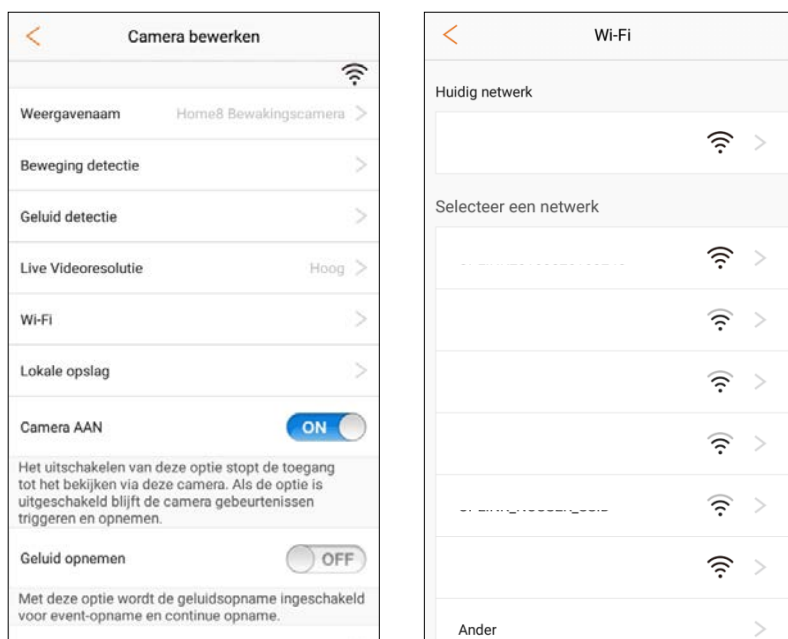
Camera bewerken

Weergavenaam Home8 Bewakingscamera

Beweging detectie

Geluid detectie

Live Videoresolutie Hoog

Wi-Fi

Lokale opslag

Camera AAN ON

Het uitschakelen van deze optie stopt de toegang tot het bekijken via deze camera. Als de optie is uitgeschakeld blijft de camera gebeurtenissen triggeren en opnemen.

Geluid opnemen OFF

Met deze optie wordt de geluidsopname ingeschakeld voor event-opname en continue opname.

Wi-Fi

Huidig netwerk

Selecteer een netwerk

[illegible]

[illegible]

Ander